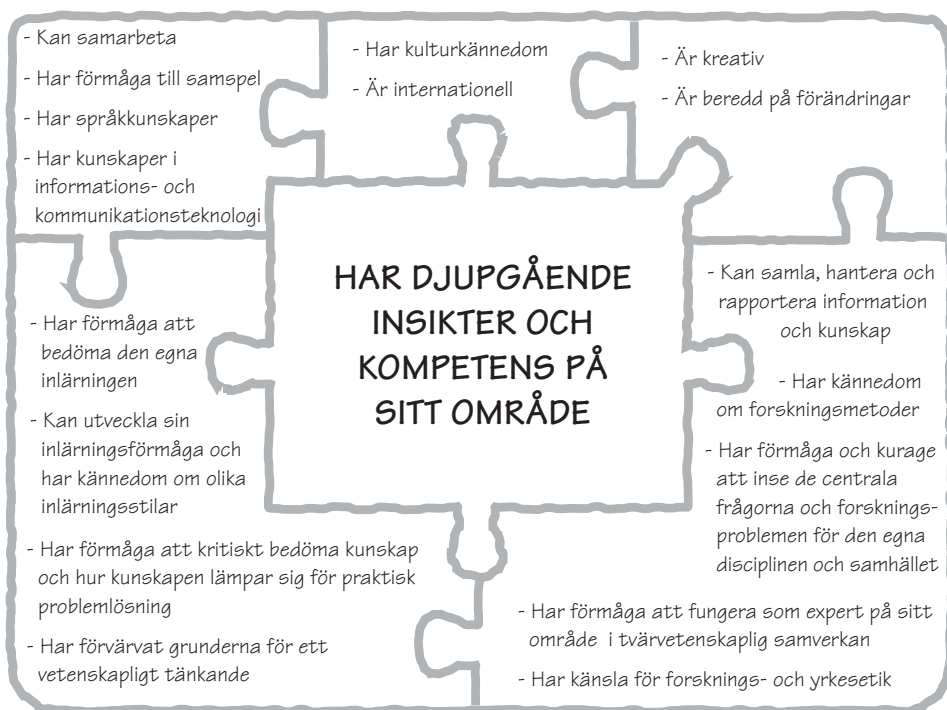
- Kan samarbeta

- Har förmåga till samspel

- Har språkkunskaper

- Har kunskaper i informations- och kommunikationsteknologi

- Har kulturkännedom

- Är internationell

- Är kreativ

- Är beredd på förändringar

HAR DJUPGÅENDE INSIKTER OCH KOMPETENS PÅ SITT OMRÅDE

- Har förmåga att bedöma den egna inlärningen

- Kan utveckla sin inlärningsförmåga och har kännedom om olika inlärningsstilar

- Har förmåga att kritiskt bedöma kunskap och hur kunskapen lämpar sig för praktisk problemlösning

- Har förvärvat grunderna för ett vetenskapligt tänkande

- Kan samla, hantera och rapportera information och kunskap

- Har kännedom om forskningsmetoder

- Har förmåga och kurage att inse de centrala frågorna och forskningsproblemen för den egna disciplinen och samhället

- Har förmåga att fungera som expert på sitt område i tvärvetenskaplig samverkan

- Har känsla för forsknings- och yrkesetik